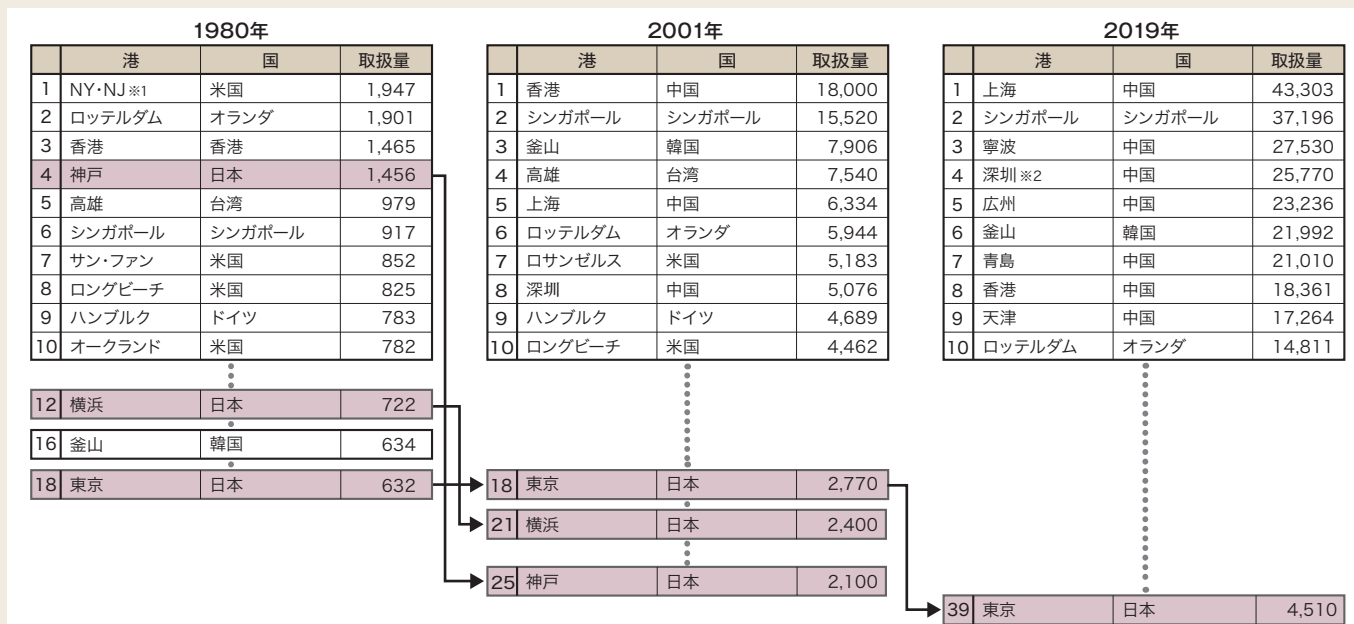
1980年

| | 港 | 国 | 取扱量 |
|---|---|---|---|
| 1 | NY・NJ※1 | 米国 | 1,947 |
| 2 | ロッテルダム | オランダ | 1,901 |
| 3 | 香港 | 香港 | 1,465 |
| 4 | 神戸 | 日本 | 1,456 |
| 5 | 高雄 | 台湾 | 979 |
| 6 | シンガポール | シンガポール | 917 |
| 7 | サン・ファン | 米国 | 852 |
| 8 | ロングビーチ | 米国 | 825 |
| 9 | ハンブルク | ドイツ | 783 |
| 10 | オークランド | 米国 | 782 |
| 12 | 横浜 | 日本 | 722 |
| 16 | 釜山 | 韓国 | 634 |
| 18 | 東京 | 日本 | 632 |

2001年

| | 港 | 国 | 取扱量 |
|---|---|---|---|
| 1 | 香港 | 中国 | 18,000 |
| 2 | シンガポール | シンガポール | 15,520 |
| 3 | 釜山 | 韓国 | 7,906 |
| 4 | 高雄 | 台湾 | 7,540 |
| 5 | 上海 | 中国 | 6,334 |
| 6 | ロッテルダム | オランダ | 5,944 |
| 7 | ロサンゼルス | 米国 | 5,183 |
| 8 | 深圳 | 中国 | 5,076 |
| 9 | ハンブルク | ドイツ | 4,689 |
| 10 | ロングビーチ | 米国 | 4,462 |
| 18 | 東京 | 日本 | 2,770 |
| 21 | 横浜 | 日本 | 2,400 |
| 25 | 神戸 | 日本 | 2,100 |

2019年

| | 港 | 国 | 取扱量 |
|---|---|---|---|
| 1 | 上海 | 中国 | 43,303 |
| 2 | シンガポール | シンガポール | 37,196 |
| 3 | 寧波 | 中国 | 27,530 |
| 4 | 深圳※2 | 中国 | 25,770 |
| 5 | 広州 | 中国 | 23,236 |
| 6 | 釜山 | 韓国 | 21,992 |
| 7 | 青島 | 中国 | 21,010 |
| 8 | 香港 | 中国 | 18,361 |
| 9 | 天津 | 中国 | 17,264 |
| 10 | ロッテルダム | オランダ | 14,811 |
| 39 | 東京 | 日本 | 4,510 |